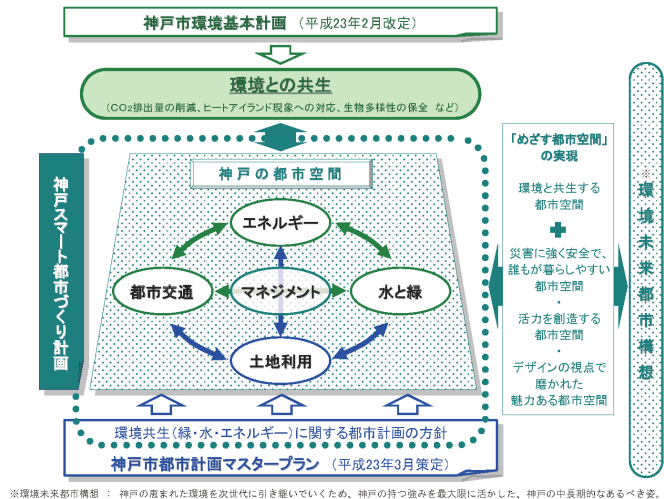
神戸市環境基本計画 （平成23年2月改定）

環境との共生

（$CO_2$排出量の削減、ヒートアイランド現象への対応、生物多様性の保全 など）

神戸スマート都市づくり計画

神戸の都市空間

エネルギー

都市交通

マネジメント

水と緑

土地利用

「めざす都市空間」の実現

環境と共生する都市空間

災害に強く安全で、誰もが暮らしやすい都市空間

・

活力を創造する都市空間

・

デザインの視点で磨かれた魅力ある都市空間

※環境未来都市構想

環境共生（緑・水・エネルギー）に関する都市計画の方針

神戸市都市計画マスタープラン （平成23年3月策定）

※環境未来都市構想 ： 神戸の恵まれた環境を次世代に引き継いでいくため、神戸の持つ強みを最大限に活かした、神戸の中長期的なあるべき姿。